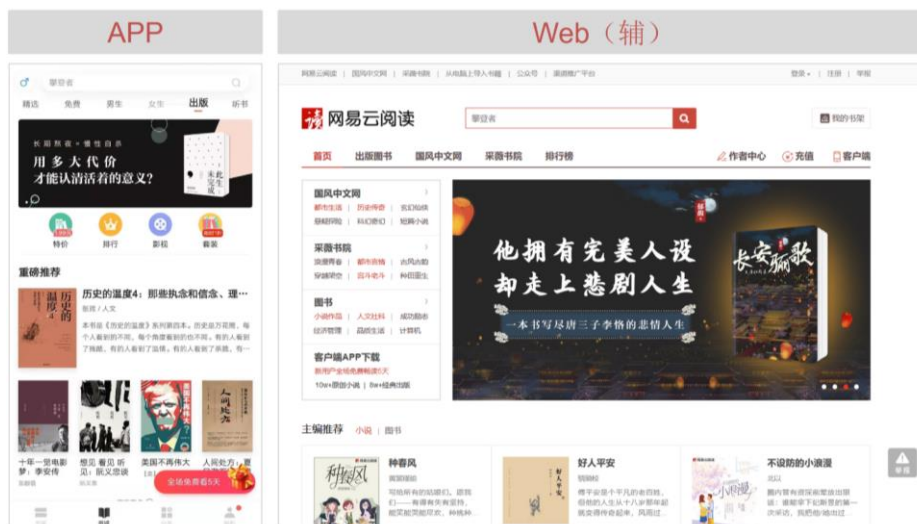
APP

Web（辅）

攀登者

精选　免费　男生　女生　出版　听书

长期畅销·慢性自杀

用多大代价
才能认清活着的意义？

此生未完成

特价　排行　影视　套装

重磅推荐

历史的温度4：那些执念和信念、理…

历史的温度 4

张玮 / 人文

本书是《历史的温度》系列第四本。历史总不死板，每个人看到的不同。每个角度看到的也不同。有的人看到了唏嘘，有的人看到了欢乐；有的人看到了家庭，有的人…

十年一觉电影梦：李安传

想见 看见 听见：凯文思说

美国不再伟大

人间处方

全场免费看5天

网易云阅读　|　国风中文网　|　采薇书院　|　从电脑上导入书籍　|　公众号　|　渠道推广平台

登录　|　注册　|　帮助

网易云阅读

攀登者

我的书架

首页　出版图书　国风中文网　采薇书院　排行榜

作者中心　充值　客户端

国风中文网
都市生活　历史传奇　玄幻仙侠
悬疑灵异　科幻奇幻　短篇小说

采薇书院
浪漫青春　都市言情　古风古韵
穿越架空　宫斗宅斗　种田重生

图书
小说作品　人文社科　成功励志
经济管理　四维生活　计算机

客户端APP下载
新用户全场免费畅读5天
10w+原创小说　｜　5w+经典出版

他拥有完美人设
却走上悲剧人生

一本书写尽唐三子李恪的悲情人生

长安骊歌

主编推荐　小说　|　图书

种春风

好人平安

不设防的小浪漫

举报